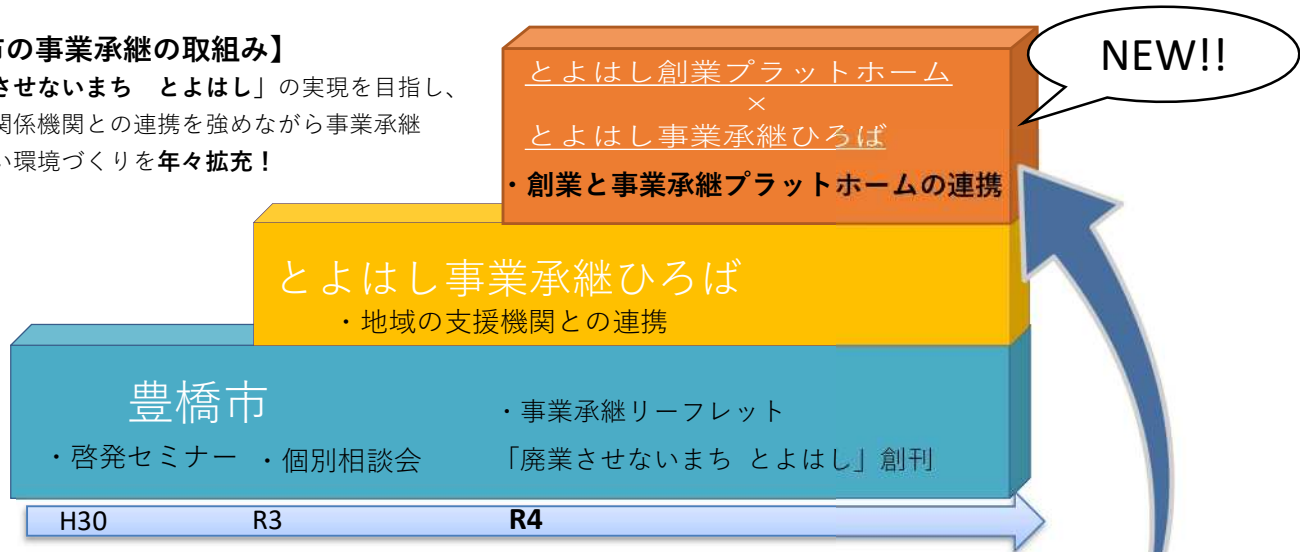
市の事業承継の取組み】
させないまち　とよはし」の実現を目指し、
関係機関との連携を強めながら事業承継
い環境づくりを年々拡充！

とよはし創業プラットホーム
×
とよはし事業承継ひろば
・創業と事業承継プラットホームの連携

NEW!!

とよはし事業承継ひろば
・地域の支援機関との連携

豊橋市
・事業承継リーフレット
・啓発セミナー　・個別相談会　「廃業させないまち　とよはし」創刊

H30　R3　R4